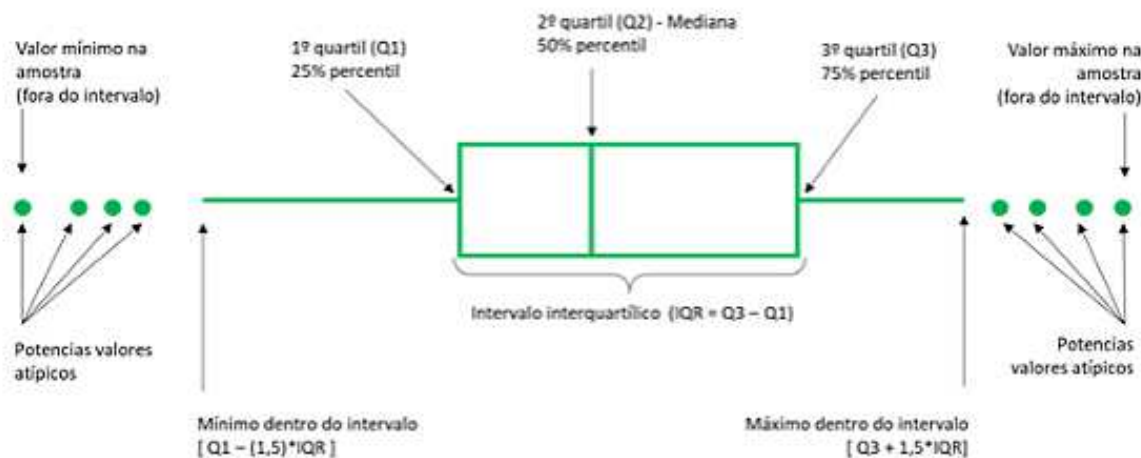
Valor mínimo na amostra (fora do intervalo)

1º quartil (Q1)
25% percentil

2º quartil (Q2) - Mediana
50% percentil

3º quartil (Q3)
75% percentil

Valor máximo na amostra (fora do intervalo)

Intervalo interquartílico (IQR = Q3 – Q1)

Potencias valores atípicos

Potencias valores atípicos

Mínimo dentro do intervalo
[ Q1 – (1,5)*IQR ]

Máximo dentro do intervalo
[ Q3 + 1,5*IQR]